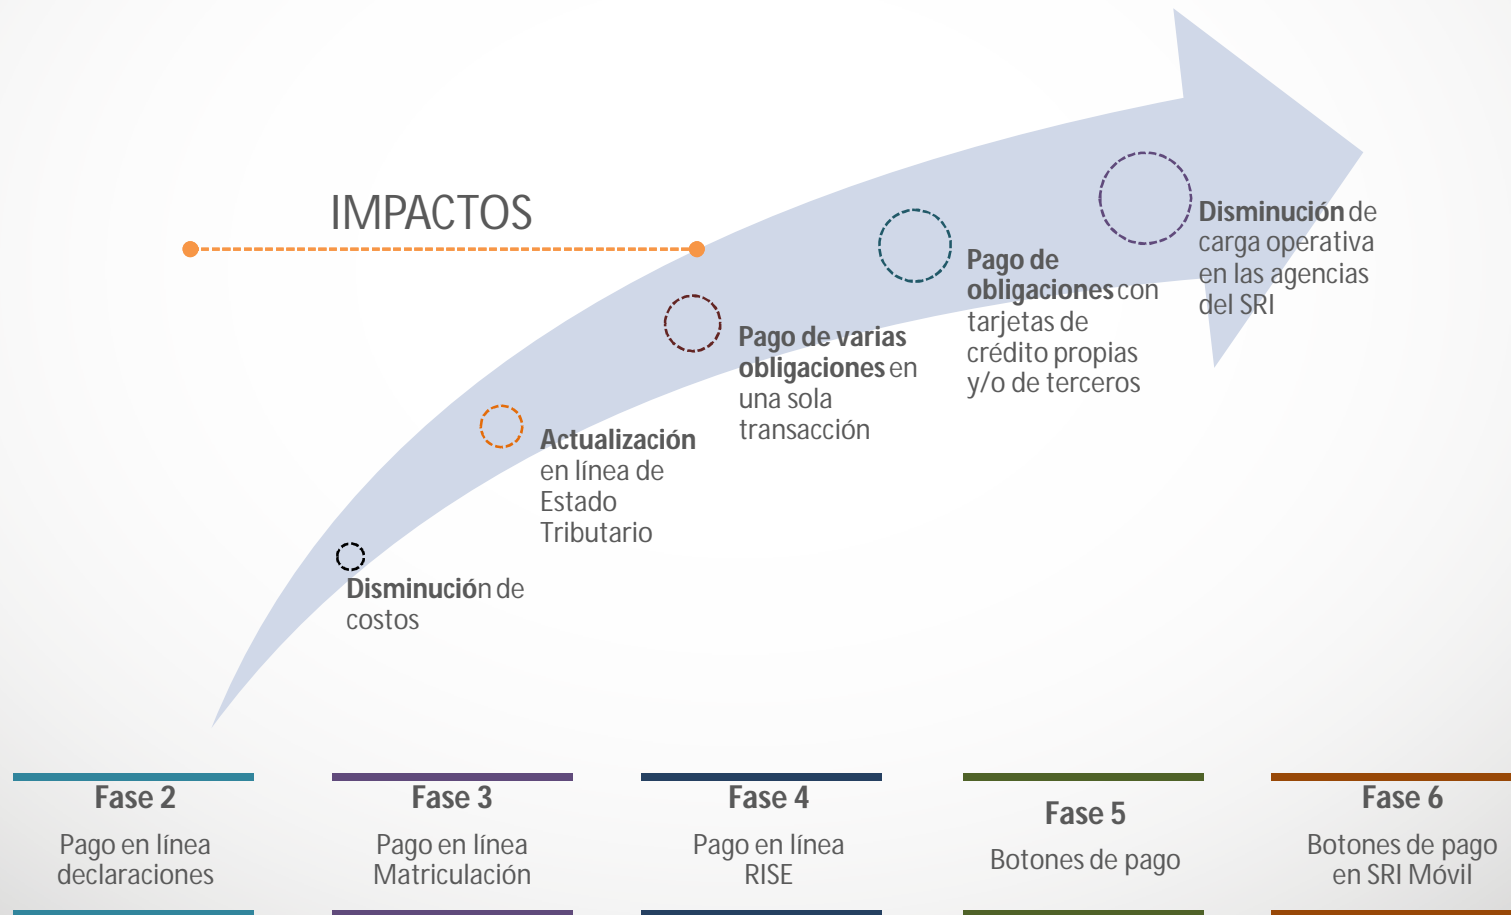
IMPACTOS

Disminución de costos

Actualización en línea de Estado Tributario

Pago de varias obligaciones en una sola transacción

Pago de obligaciones con tarjetas de crédito propias y/o de terceros

Disminución de carga operativa en las agencias del SRI

Fase 2
Pago en línea declaraciones

Fase 3
Pago en línea Matriculación

Fase 4
Pago en línea RISE

Fase 5
Botones de pago

Fase 6
Botones de pago en SRI Móvil